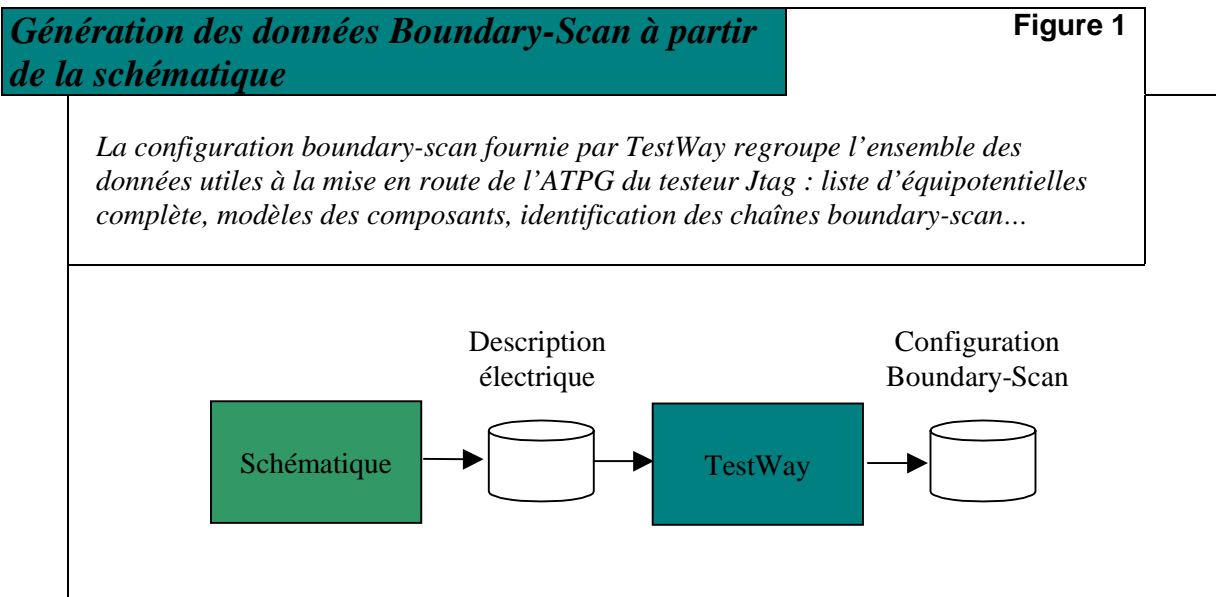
Génération des données Boundary-Scan à partir de la schématique

Figure 1

La configuration boundary-scan fournie par TestWay regroupe l'ensemble des données utiles à la mise en route de l'ATPG du testeur Jtag : liste d'équipotentielles complète, modèles des composants, identification des chaînes boundary-scan…

Description électrique

Configuration Boundary-Scan

Schématique

TestWay